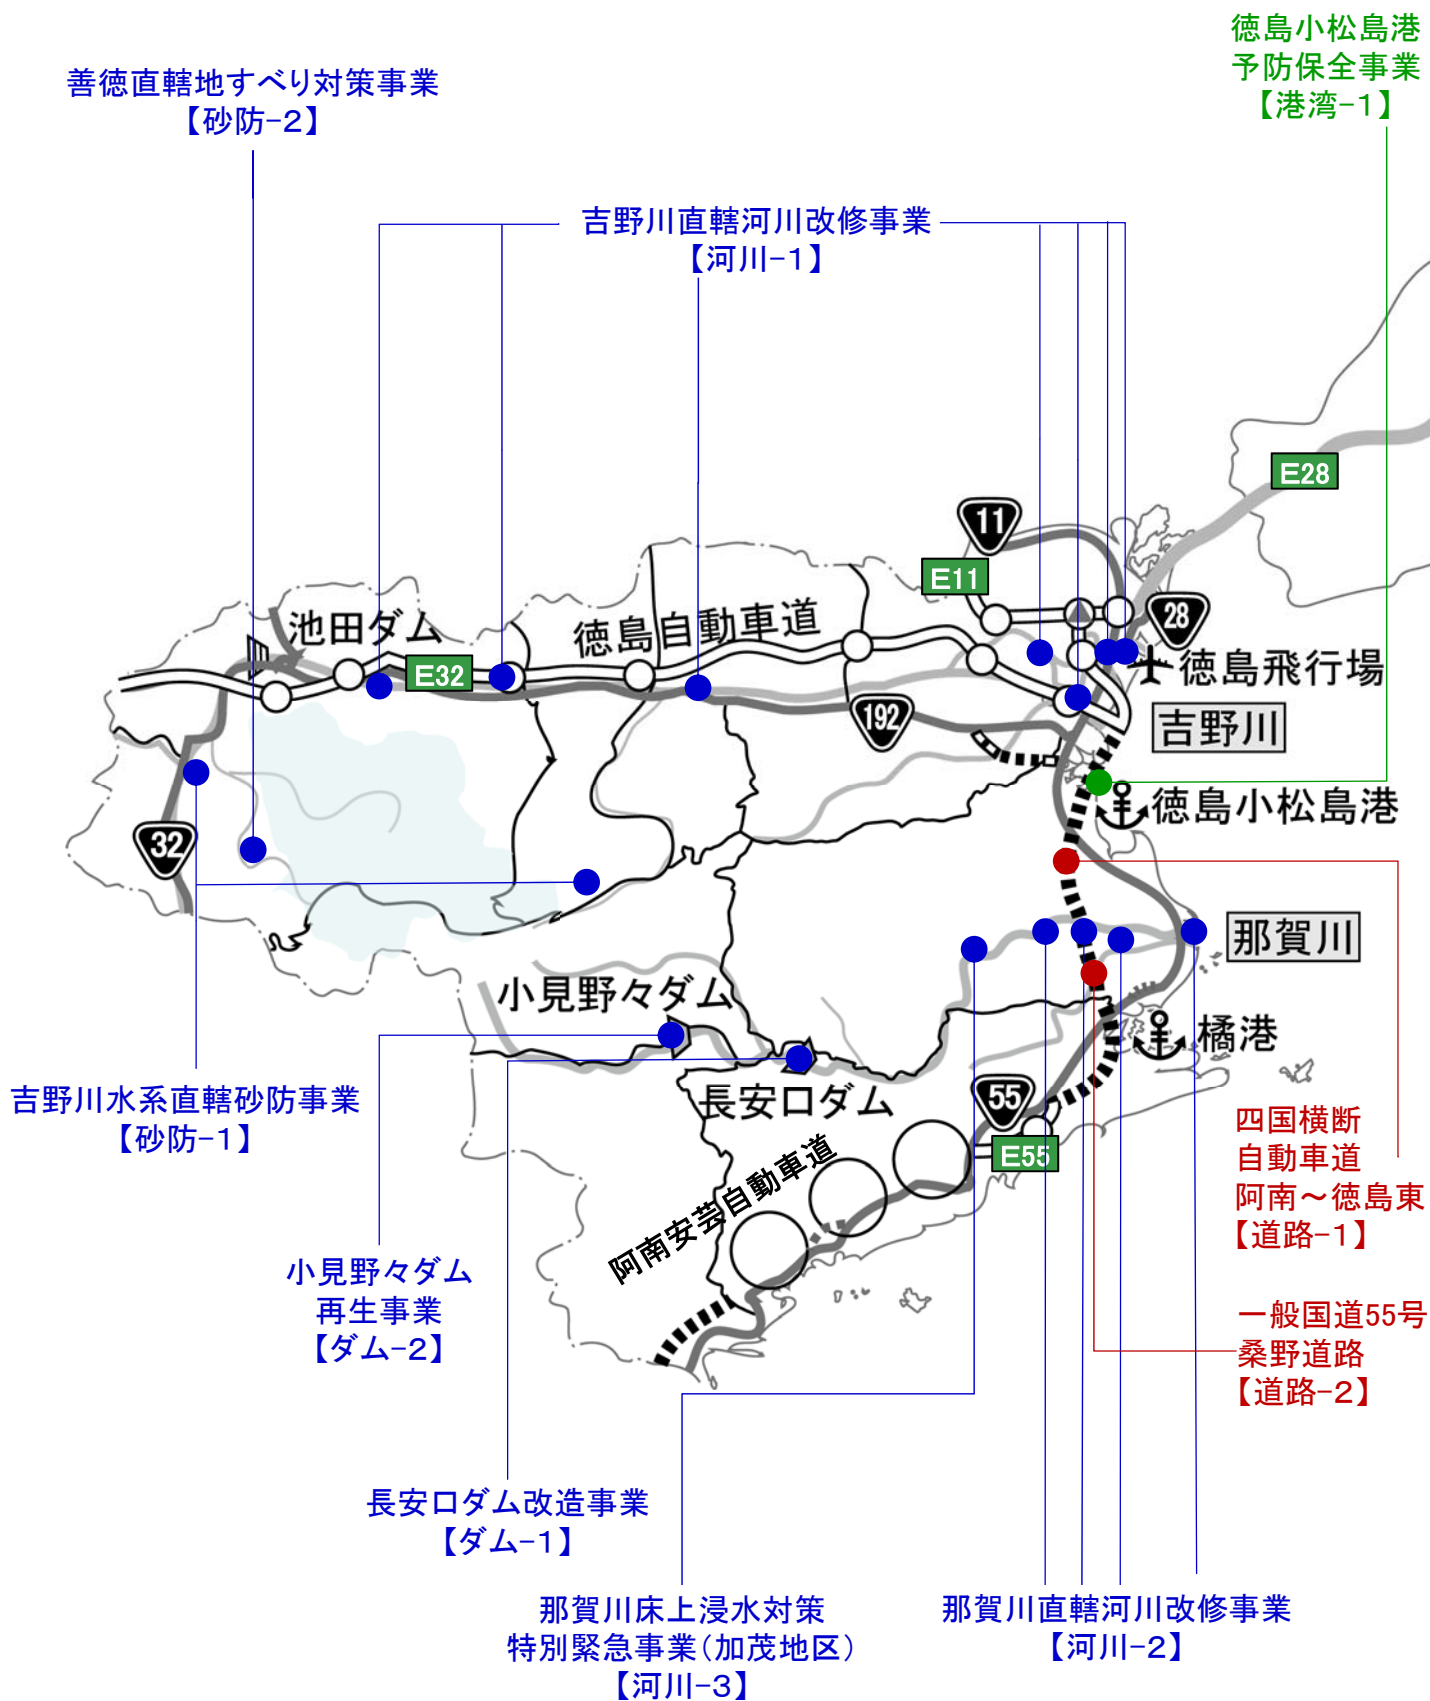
徳島小松島港
予防保全事業
【港湾-1】

善徳直轄地すべり対策事業
【砂防-2】

吉野川直轄河川改修事業
【河川-1】

E28

11

E11

28

池田ダム

徳島自動車道

E32

徳島飛行場

192

吉野川

徳島小松島港

32

那賀川

小見野々ダム

橘港

長安口ダム

55

E55

阿南安芸自動車道

吉野川水系直轄砂防事業
【砂防-1】

四国横断
自動車道
阿南～徳島東
【道路-1】

小見野々ダム
再生事業
【ダム-2】

一般国道55号
桑野道路
【道路-2】

長安口ダム改造事業
【ダム-1】

那賀川床上浸水対策
特別緊急事業(加茂地区)
【河川-3】

那賀川直轄河川改修事業
【河川-2】